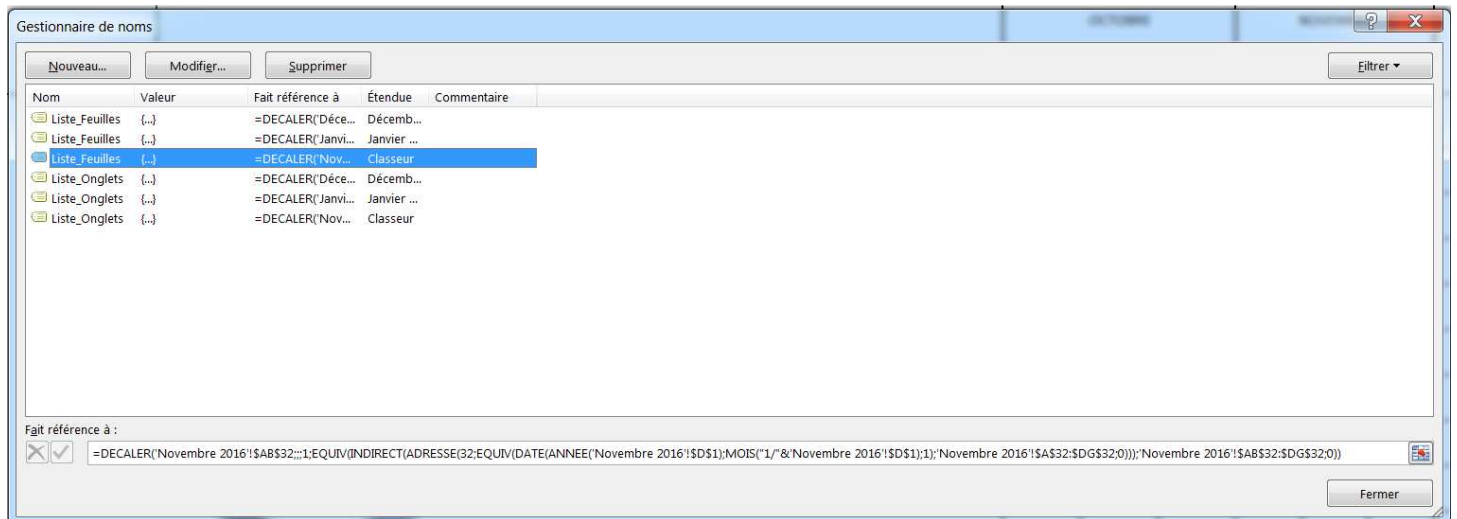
Gestionnaire de noms

Nouveau... Modifier... Supprimer Filtrer

| Nom | Valeur | Fait référence à | Étendue | Commentaire |
|---|---|---|---|---|
| Liste_Feuilles | {...} | =DECALER('Déce... | Décemb... | |
| Liste_Feuilles | {...} | =DECALER('Janvi... | Janvier ... | |
| Liste_Feuilles | {...} | =DECALER('Nov... | Classeur | |
| Liste_Onglets | {...} | =DECALER('Déce... | Décemb... | |
| Liste_Onglets | {...} | =DECALER('Janvi... | Janvier ... | |
| Liste_Onglets | {...} | =DECALER('Nov... | Classeur | |

Fait référence à :

=DECALER('Novembre 2016'!$AB$32;;;1;EQUIV(INDIRECT(ADRESSE(32;EQUIV(DATE(ANNEE('Novembre 2016'!$D$1);MOIS("1/"&'Novembre 2016'!$D$1);1);'Novembre 2016'!$A$32:$DG$32;0)));'Novembre 2016'!$AB$32:$DG$32;0))

Fermer